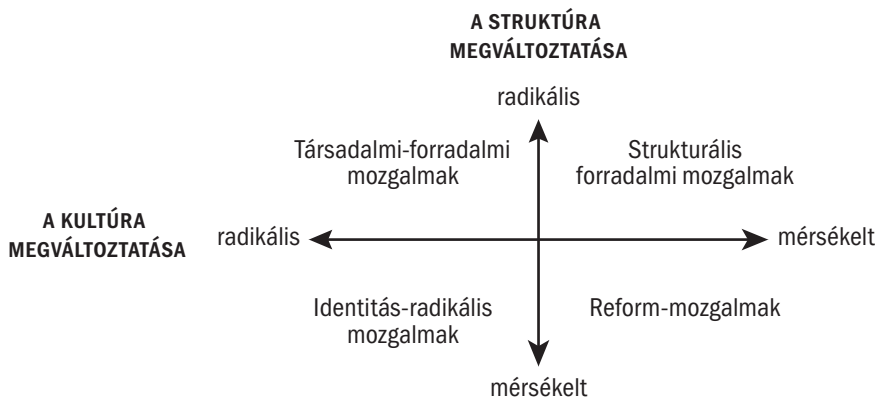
A STRUKTÚRA MEGVÁLTOZTATÁSA

radikális

Társadalmi-forradalmi mozgalmak

Strukturális forradalmi mozgalmak

A KULTÚRA MEGVÁLTOZTATÁSA

radikális

mérsékelt

Identitás-radikális mozgalmak

Reform-mozgalmak

mérsékelt